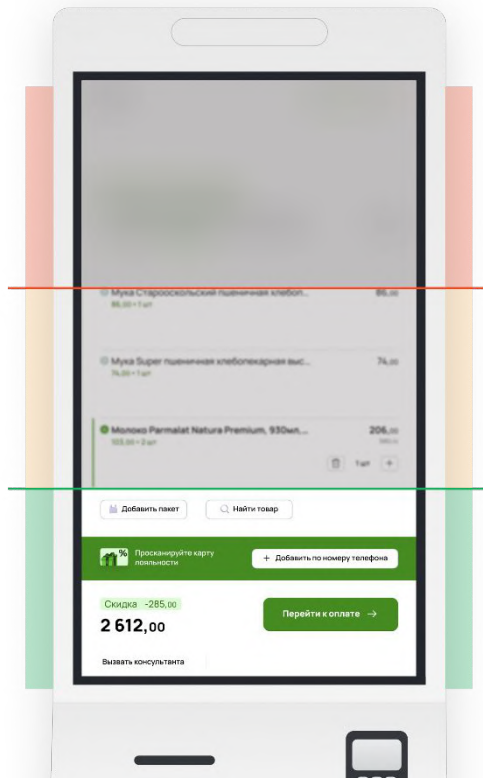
Мука Старооскольский пшеничная хлебоп... 86,00
86,00 × 1 шт

Мука Super пшеничная хлебопекарная выс... 74,00
74,00 × 1 шт

Молоко Parmalat Natura Premium, 930мл,... 206,00
103,00 × 2 шт

1 шт +

Добавить пакет

Найти товар

Просканируйте карту лояльности

+ Добавить по номеру телефона

Скидка -285,00

2 612,00

Перейти к оплате →

Вызвать консультанта